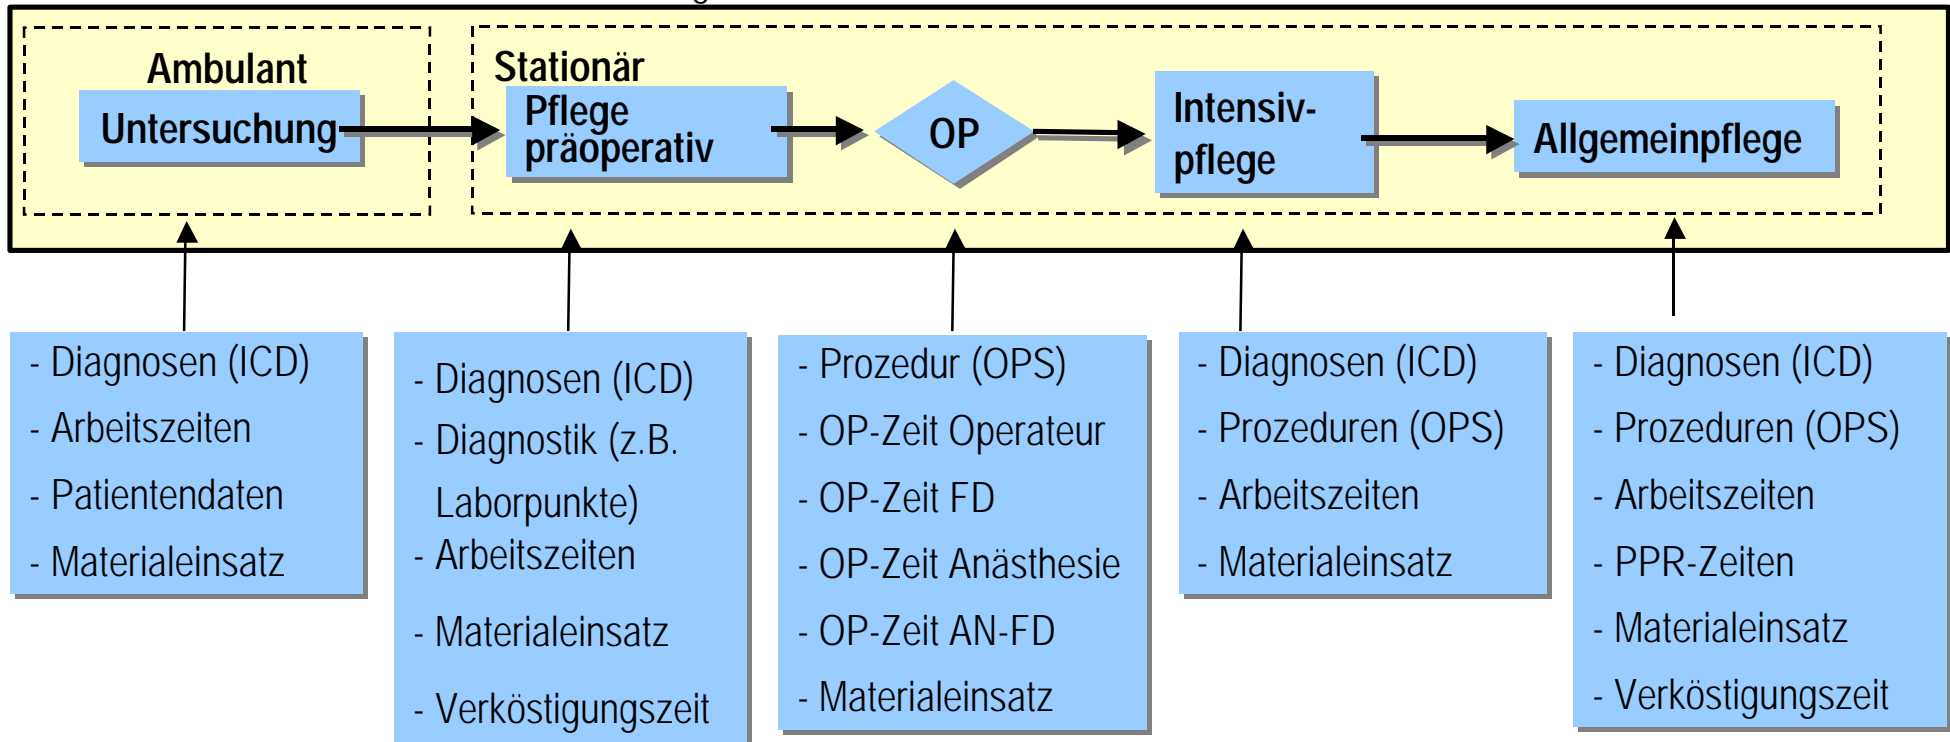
Ambulant

Untersuchung

Stationär

Pflege präoperativ

OP

Intensivpflege

Allgemeinpflege

- Diagnosen (ICD)
- Arbeitszeiten
- Patientendaten
- Materialeinsatz

- Diagnosen (ICD)
- Diagnostik (z.B. Laborpunkte)
- Arbeitszeiten
- Materialeinsatz
- Verköstigungszeit

- Prozedur (OPS)
- OP-Zeit Operateur
- OP-Zeit FD
- OP-Zeit Anästhesie
- OP-Zeit AN-FD
- Materialeinsatz

- Diagnosen (ICD)
- Prozeduren (OPS)
- Arbeitszeiten
- Materialeinsatz

- Diagnosen (ICD)
- Prozeduren (OPS)
- Arbeitszeiten
- PPR-Zeiten
- Materialeinsatz
- Verköstigungszeit